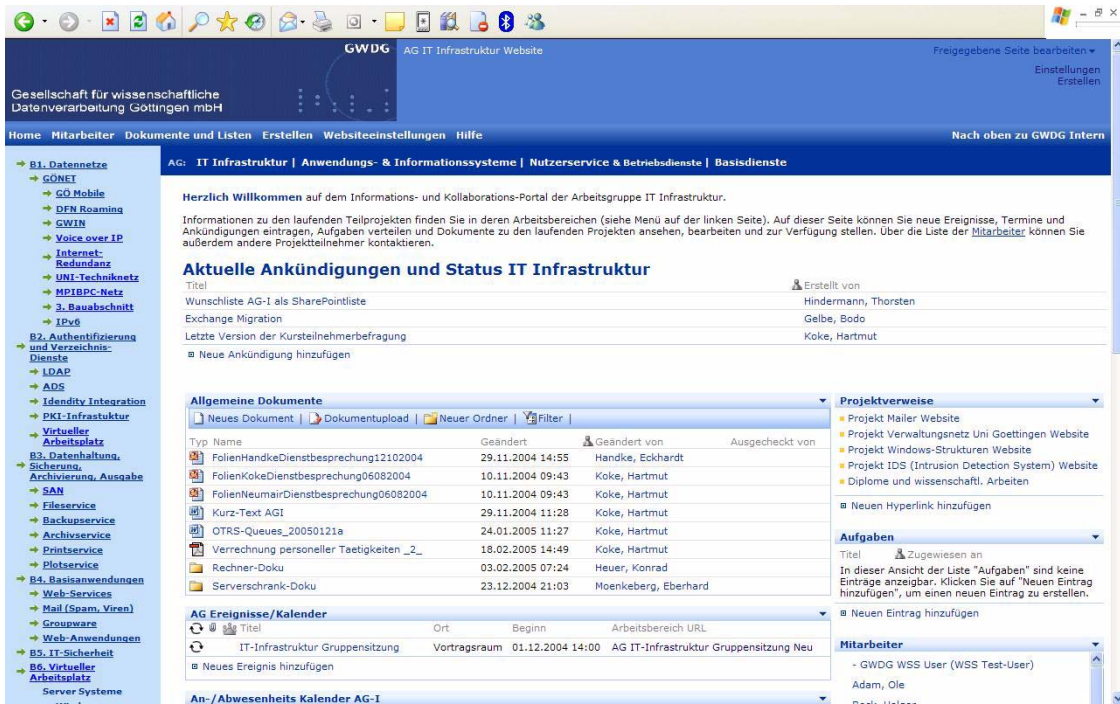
GWDG AG IT Infrastruktur Website

Freigegebene Seite bearbeiten ▾
Einstellungen
Erstellen

Gesellschaft für wissenschaftliche Datenverarbeitung Göttingen mbH

Home Mitarbeiter Dokumente und Listen Erstellen Websiteeinstellungen Hilfe

Nach oben zu GWDG Intern

B1. Datennetze
GÖNET
GÖ Mobile
DFN Roaming
GWIN
Voice over IP
Internet-Redundanz
UNI-Techniknetz
MPIBPC-Netz
3. Bauabschnitt
IPv6
B2. Authentifizierung und Verzeichnis-Dienste
LDAP
ADS
Identity Integration
PKI-Infrastuktur
Virtueller Arbeitsplatz
B3. Datenhaltung, Sicherung, Archivierung, Ausgabe
SAN
Fileservice
Backupservice
Archivservice
Printservice
Plotservice
B4. Basisanwendungen
Web-Services
Mail (Spam, Viren)
Groupware
Web-Anwendungen
B5. IT-Sicherheit
B6. Virtueller Arbeitsplatz
Server Systeme

AG: IT Infrastruktur | Anwendungs- & Informationssysteme | Nutzerservice & Betriebsdienste | Basisdienste

Herzlich Willkommen auf dem Informations- und Kollaborations-Portal der Arbeitsgruppe IT Infrastruktur.

Informationen zu den laufenden Teilprojekten finden Sie in deren Arbeitsbereichen (siehe Menü auf der linken Seite). Auf dieser Seite können Sie neue Ereignisse, Termine und Ankündigungen eintragen, Aufgaben verteilen und Dokumente zu den laufenden Projekten ansehen, bearbeiten und zur Verfügung stellen. Über die Liste der Mitarbeiter können Sie außerdem andere Projektteilnehmer kontaktieren.

Aktuelle Ankündigungen und Status IT Infrastruktur

| Titel | Erstellt von |
|---|---|
| Wunschliste AG-I als SharePointliste | Hindermann, Thorsten |
| Exchange Migration | Gelbe, Bodo |
| Letzte Version der Kursteilnehmerbefragung | Koke, Hartmut |

Neue Ankündigung hinzufügen

Allgemeine Dokumente

Neues Dokument | Dokumentupload | Neuer Ordner | Filter |

| Typ Name | Geändert | Geändert von | Ausgecheckt von |
|---|---|---|---|
| FolienHandkeDienstbesprechung12102004 | 29.11.2004 14:55 | Handke, Eckhardt | |
| FolienKokeDienstbesprechung06082004 | 10.11.2004 09:43 | Koke, Hartmut | |
| FolienNeumairDienstbesprechung06082004 | 10.11.2004 09:43 | Koke, Hartmut | |
| Kurz-Text AGI | 29.11.2004 11:28 | Koke, Hartmut | |
| OTRS-Queues_20050121a | 24.01.2005 11:27 | Koke, Hartmut | |
| Verrechnung personeller Taetigkeiten _2_ | 18.02.2005 14:49 | Koke, Hartmut | |
| Rechner-Doku | 03.02.2005 07:24 | Heuer, Konrad | |
| Serverschrank-Doku | 23.12.2004 21:03 | Moenkeberg, Eberhard | |

AG Ereignisse/Kalender

| Titel | Ort | Beginn | Arbeitsbereich URL |
|---|---|---|---|
| IT-Infrastruktur Gruppensitzung | Vortragsraum | 01.12.2004 14:00 | AG IT-Infrastruktur Gruppensitzung Neu |

Neues Ereignis hinzufügen

An-/Abwesenheits Kalender AG-I

Projektverweise
Projekt Mailer Website
Projekt Verwaltungsnetz Uni Goettingen Website
Projekt Windows-Strukturen Website
Projekt IDS (Intrusion Detection System) Website
Diplome und wissenschaftl. Arbeiten

Neuen Hyperlink hinzufügen

Aufgaben
Titel Zugewiesen an
In dieser Ansicht der Liste "Aufgaben" sind keine Einträge anzeigbar. Klicken Sie auf "Neuen Eintrag hinzufügen", um einen neuen Eintrag zu erstellen.

Neuen Eintrag hinzufügen

Mitarbeiter
- GWDG WSS User (WSS Test-User)
Adam, Ole